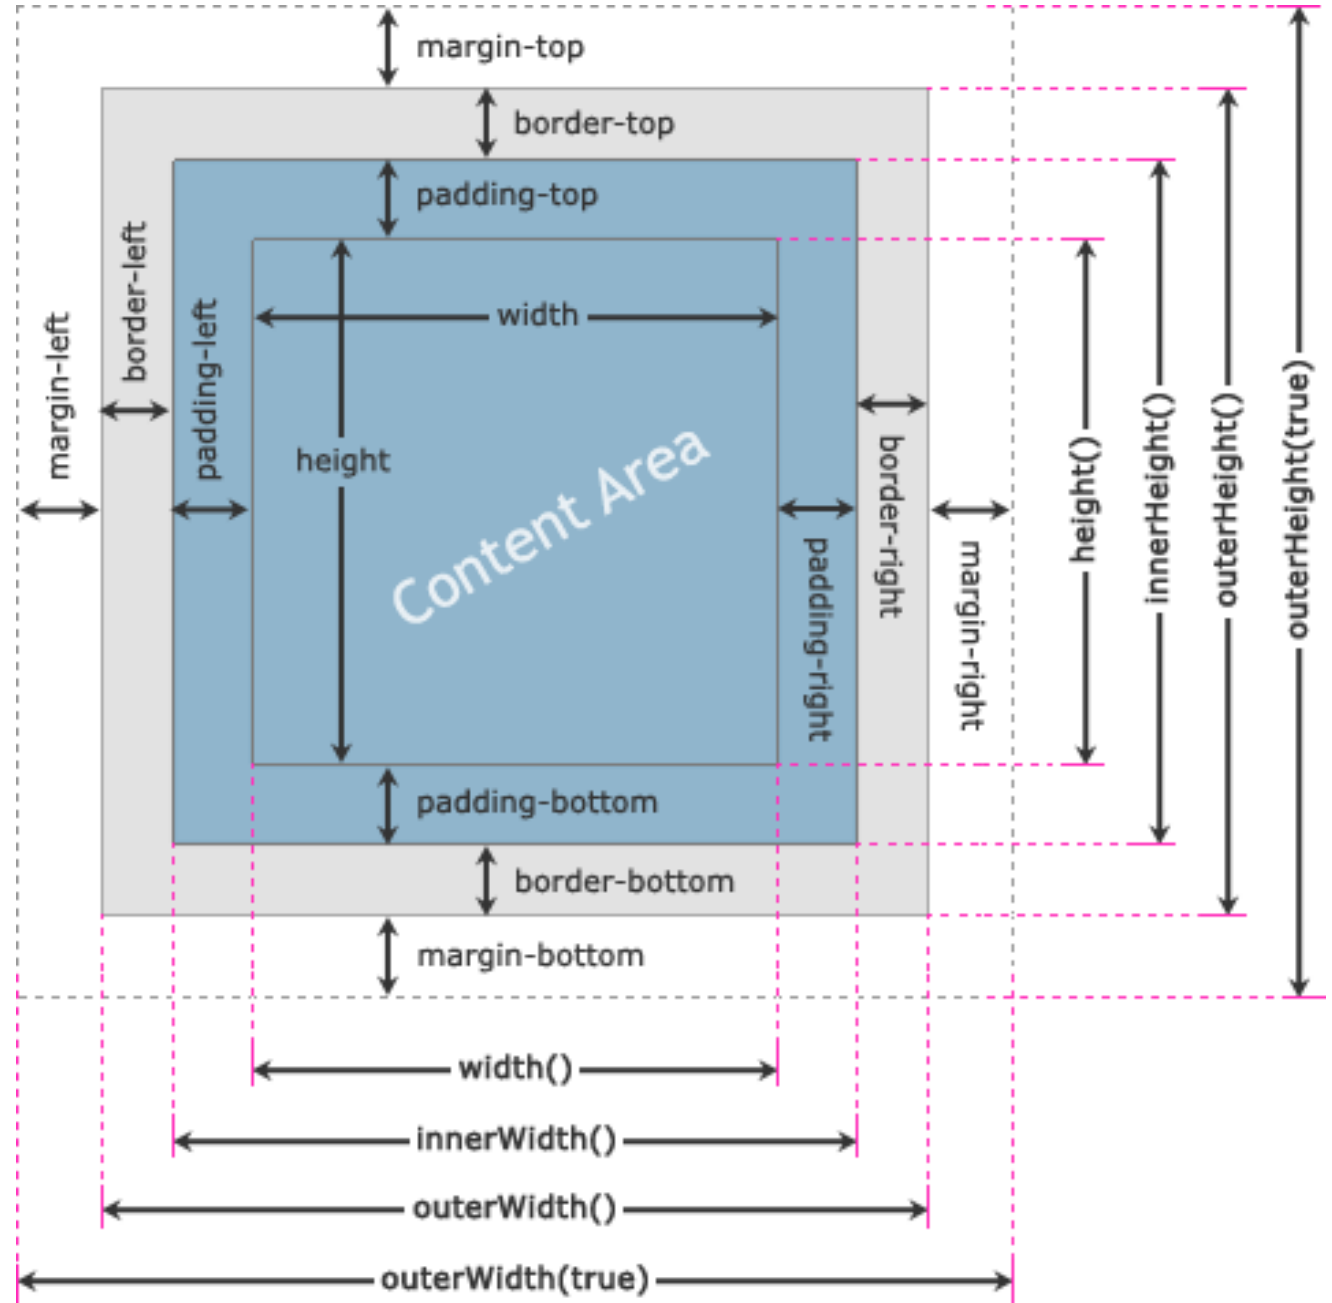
margin-top

border-top

padding-top

margin-left

border-left

padding-left

width

height

Content Area

border-right

padding-right

margin-right

height()

innerHeight()

outerHeight()

outerHeight(true)

padding-bottom

border-bottom

margin-bottom

width()

innerWidth()

outerWidth()

outerWidth(true)